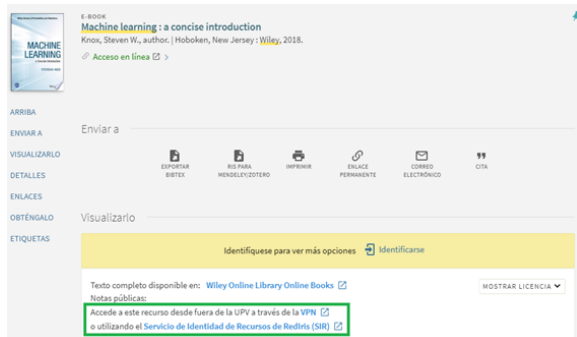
MACHINE LEARNING

E-BOOK
Machine learning : a concise introduction
Knox, Steven W., author. | Hoboken, New Jersey : Wiley, 2018.
Acceso en línea >

ARRIBA
ENVIAR A
VISUALIZARLO
DETALLES
ENLACES
OBTÉNGALO
ETIQUETAS

Enviar a

EXPORTAR BIBTEX
RIS PARA MENDELEY/ZOTERO
IMPRIMIR
ENLACE PERMANENTE
CORREO ELECTRÓNICO
CITA

Visualizarlo

Identifíquese para ver más opciones
Identificarse

Texto completo disponible en: Wiley Online Library Online Books
Notas públicas:
Accede a este recurso desde fuera de la UPV a través de la VPN
o utilizando el Servicio de Identidad de Recursos de RedIris (SIR)

MOSTRAR LICENCIA